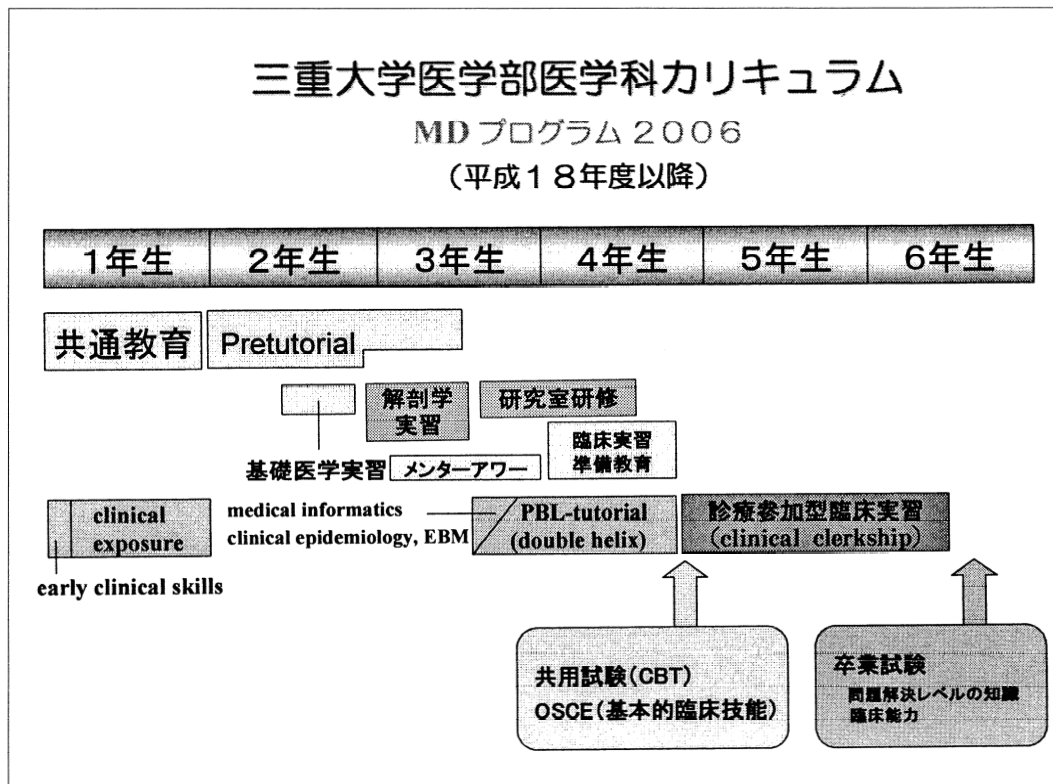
三重大学医学部医学科カリキュラム

MD プログラム２００６

（平成１８年度以降）

| 1年生 | 2年生 | 3年生 | 4年生 | 5年生 | 6年生 |
|---|---|---|---|---|---|

共通教育

Pretutorial

解剖学実習

研究室研修

臨床実習準備教育

基礎医学実習

メンターアワー

clinical exposure

early clinical skills

medical informatics

clinical epidemiology, EBM

PBL-tutorial (double helix)

診療参加型臨床実習 (clinical clerkship)

共用試験(CBT)

OSCE(基本的臨床技能)

卒業試験

問題解決レベルの知識

臨床能力